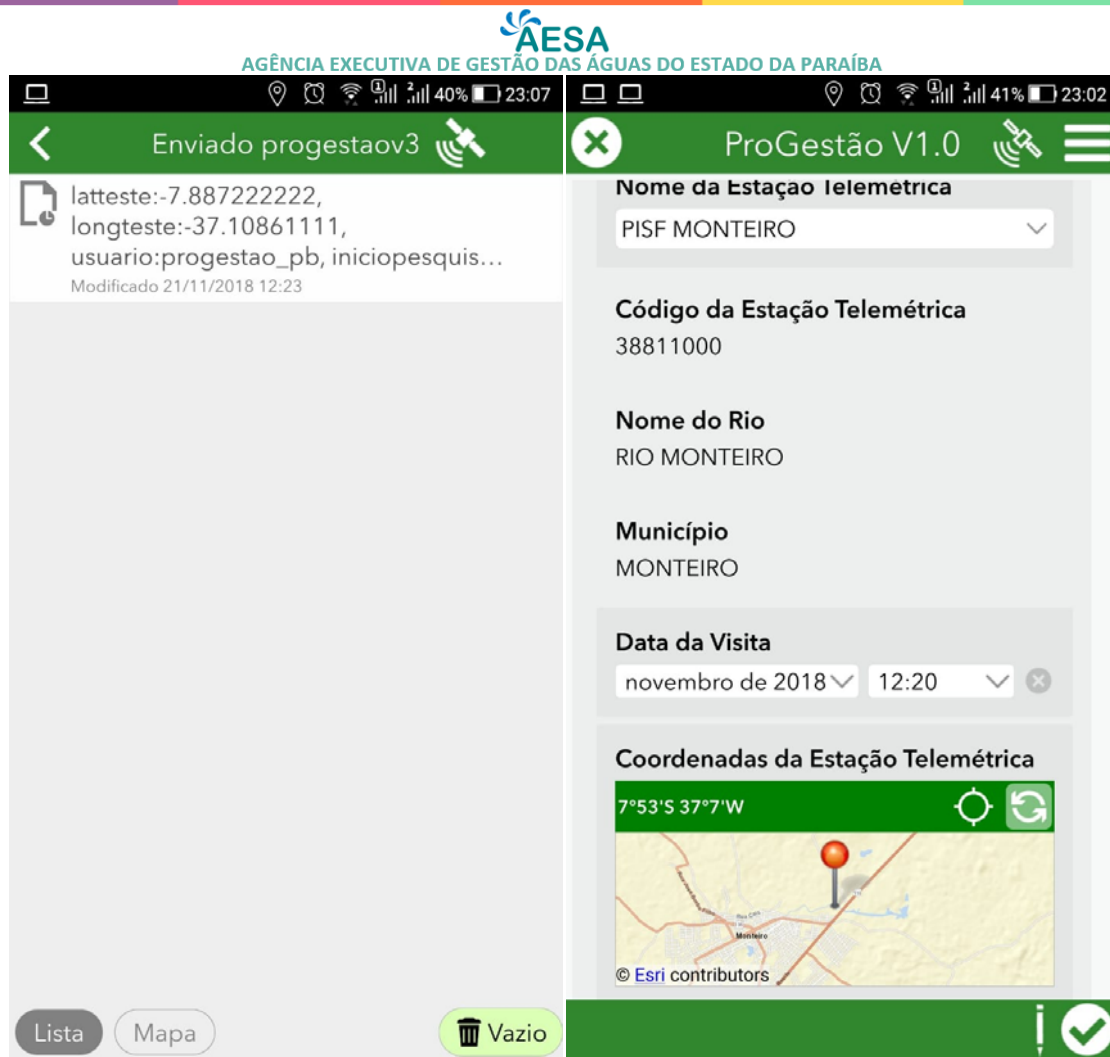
AESA
AGÊNCIA EXECUTIVA DE GESTÃO DAS ÁGUAS DO ESTADO DA PARAÍBA

40% 23:07

Enviado progestaov3

latteste:-7.887222222, longteste:-37.10861111, usuario:progestao_pb, iniciopesquis…
Modificado 21/11/2018 12:23

Lista Mapa Vazio

41% 23:02

ProGestão V1.0

Nome da Estação Telemétrica
PISF MONTEIRO

Código da Estação Telemétrica
38811000

Nome do Rio
RIO MONTEIRO

Município
MONTEIRO

Data da Visita
novembro de 2018 12:20

Coordenadas da Estação Telemétrica
7°53'S 37°7'W

Monteiro

© Esri contributors